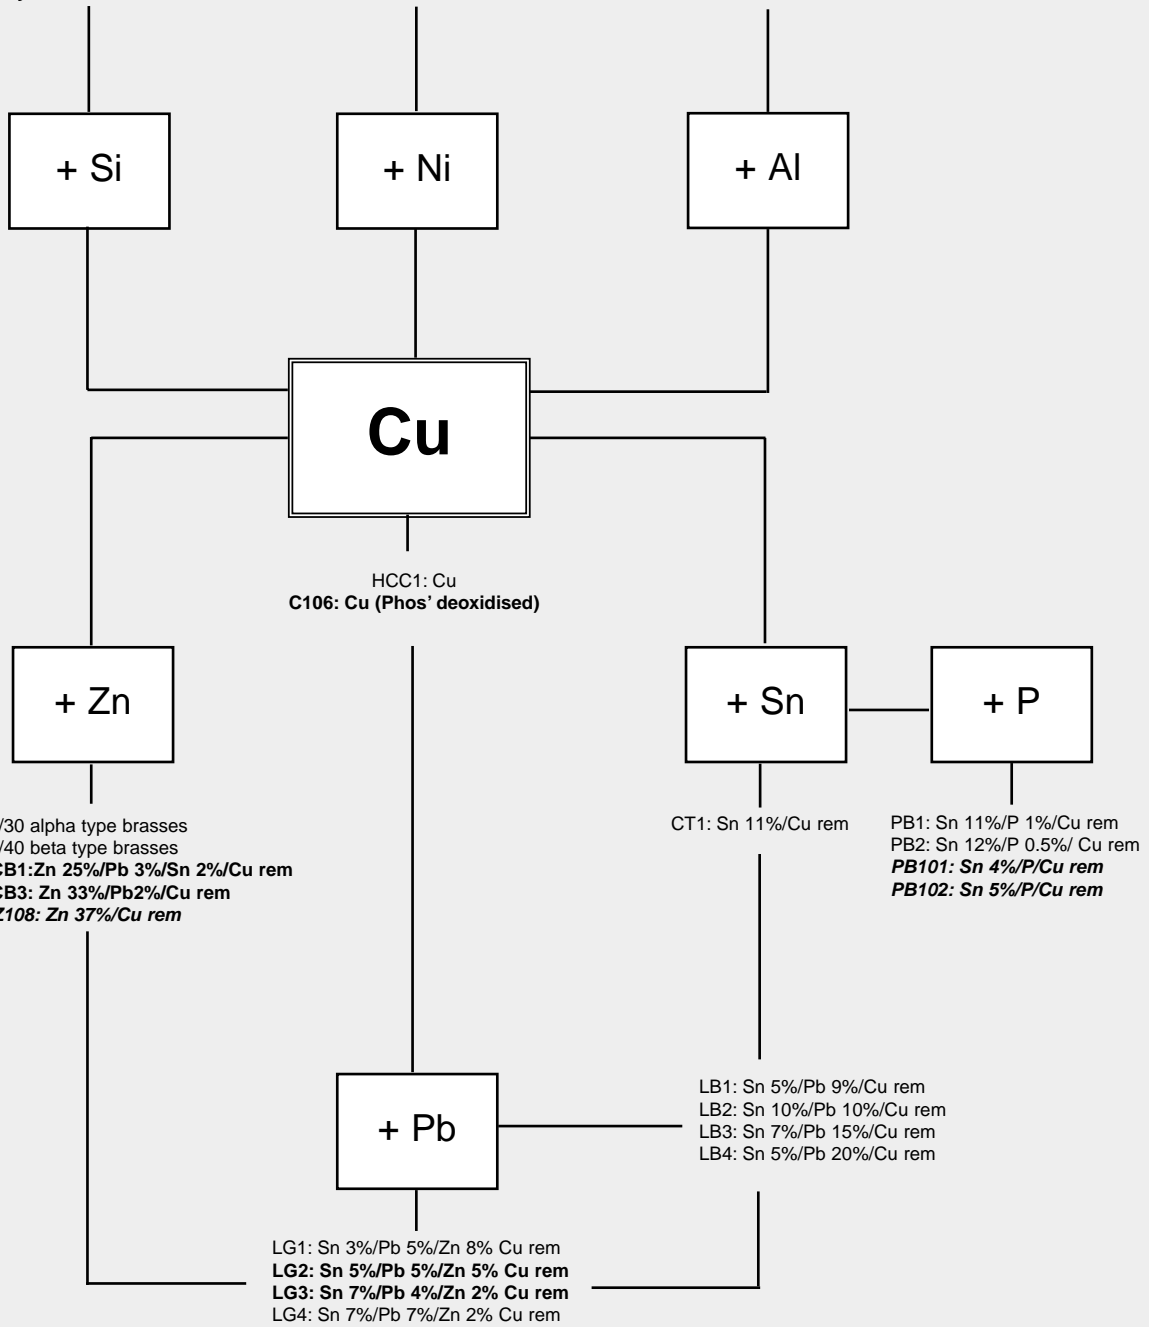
+ Si

+ Ni

+ Al

Cu

HCC1: Cu
**C106: Cu (Phos' deoxidised)**

+ Zn

+ Sn

+ P

/30 alpha type brasses
/40 beta type brasses
**CB1:Zn 25%/Pb 3%/Sn 2%/Cu rem**
**CB3: Zn 33%/Pb2%/Cu rem**
***Z108: Zn 37%/Cu rem***

CT1: Sn 11%/Cu rem

PB1: Sn 11%/P 1%/Cu rem
PB2: Sn 12%/P 0.5%/ Cu rem
***PB101: Sn 4%/P/Cu rem***
***PB102: Sn 5%/P/Cu rem***

+ Pb

LB1: Sn 5%/Pb 9%/Cu rem
LB2: Sn 10%/Pb 10%/Cu rem
LB3: Sn 7%/Pb 15%/Cu rem
LB4: Sn 5%/Pb 20%/Cu rem

LG1: Sn 3%/Pb 5%/Zn 8% Cu rem
**LG2: Sn 5%/Pb 5%/Zn 5% Cu rem**
**LG3: Sn 7%/Pb 4%/Zn 2% Cu rem**
LG4: Sn 7%/Pb 7%/Zn 2% Cu rem